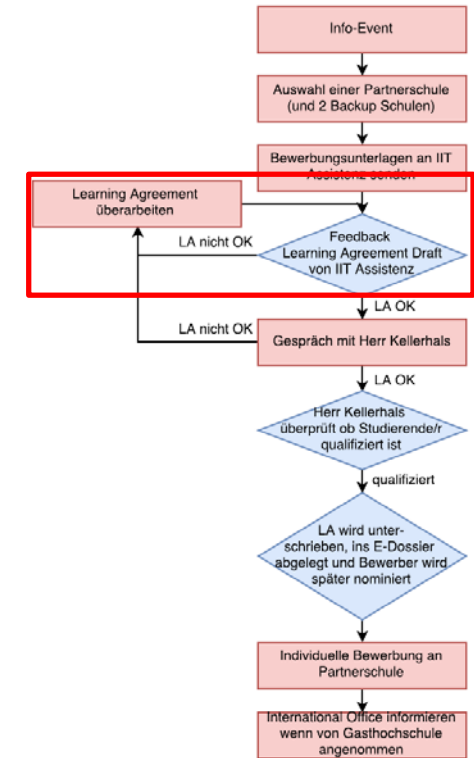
Info-Event

Auswahl einer Partnerschule (und 2 Backup Schulen)

Bewerbungsunterlagen an IIT Assistenz senden

Learning Agreement überarbeiten

LA nicht OK

Feedback Learning Agreement Draft von IIT Assistenz

LA OK

LA nicht OK

Gespräch mit Herr Kellerhals

LA OK

Herr Kellerhals überprüft ob Studierende/r qualifiziert ist

qualifiziert

LA wird unterschrieben, ins E-Dossier abgelegt und Bewerber wird später nominiert

Individuelle Bewerbung an Partnerschule

International Office informieren wenn von Gasthochschule angenommen